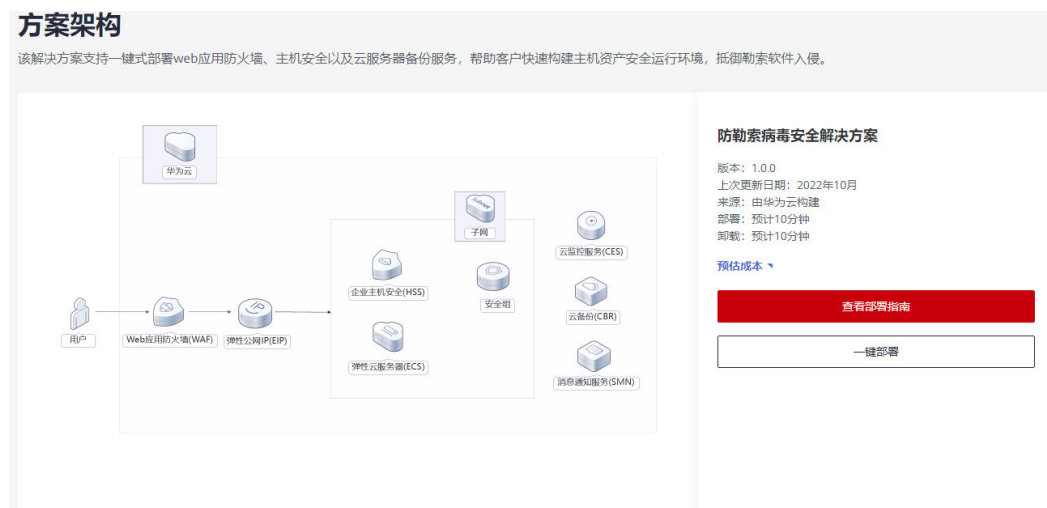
方案架构

该解决方案支持一键式部署web应用防火墙、主机安全以及云服务器备份服务，帮助客户快速构建主机资产安全运行环境，抵御勒索软件入侵。

华为云

Subnet

子网

云监控服务(CES)

企业主机安全(HSS)

安全组

云备份(CBR)

用户

Web应用防火墙(WAF)

弹性公网IP(EIP)

弹性云服务器(ECS)

消息通知服务(SMN)

防勒索病毒安全解决方案

版本：1.0.0
上次更新日期：2022年10月
来源：由华为云构建
部署：预计10分钟
卸载：预计10分钟

预估成本

查看部署指南

一键部署